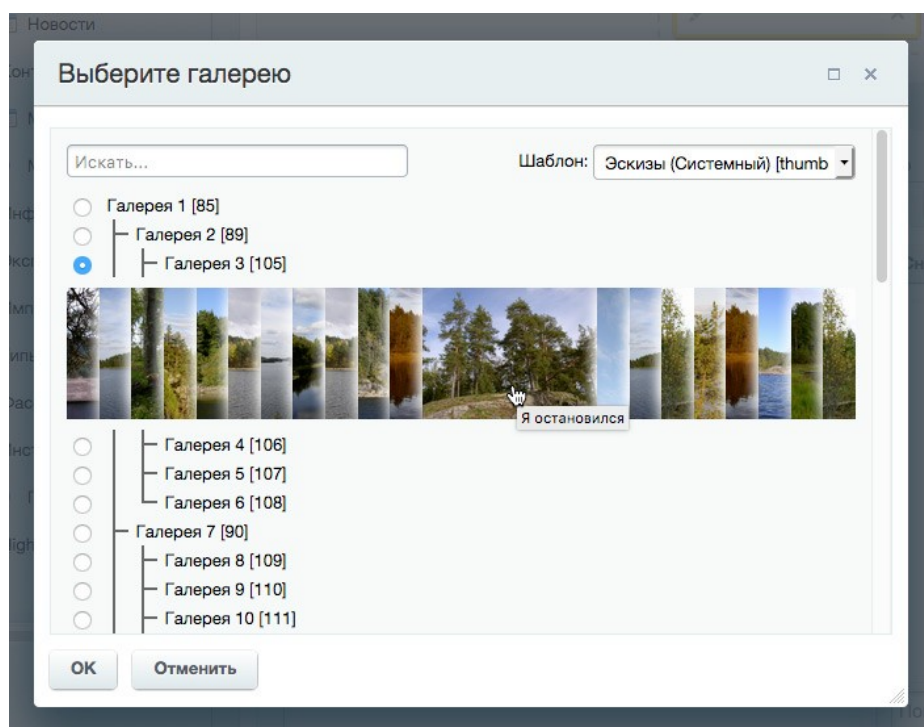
Новости

Выберите галерею

Искать...

Шаблон: Эскизы (Системный) [thumb

Галерея 1 [85]
Галерея 2 [89]
Галерея 3 [105]

Я остановился

Галерея 4 [106]
Галерея 5 [107]
Галерея 6 [108]
Галерея 7 [90]
Галерея 8 [109]
Галерея 9 [110]
Галерея 10 [111]

OK

Отменить